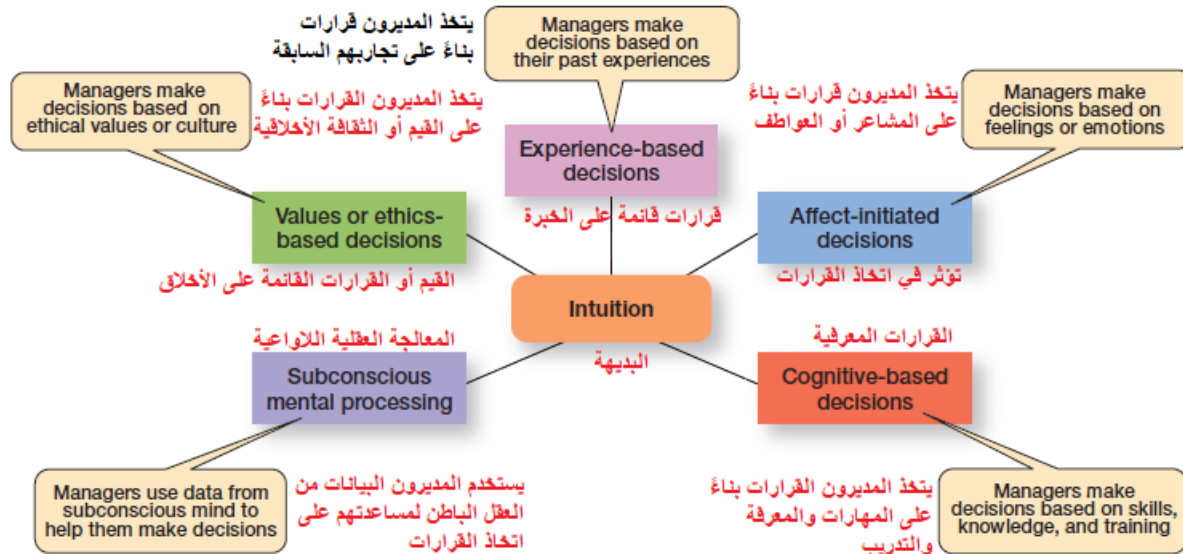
يتخذ المديرون قرارات بناءً على تجاربهم السابقة

Managers make decisions based on their past experiences

Managers make decisions based on ethical values or culture

يتخذ المديرون القرارات بناءً على القيم أو الثقافة الأخلاقية

Experience-based decisions

يتخذ المديرون قرارات بناءً على المشاعر أو العواطف

Managers make decisions based on feelings or emotions

Values or ethics-based decisions

قرارات قائمة على الخبرة

Affect-initiated decisions

القيم أو القرارات القائمة على الأخلاق

تؤثر في اتخاذ القرارات

Intuition

المعالجة العقلية اللاواعية

القرارات المعرفية

البديهة

Subconscious mental processing

Cognitive-based decisions

Managers use data from subconscious mind to help them make decisions

يستخدم المديرون البيانات من العقل الباطن لمساعدتهم على اتخاذ القرارات

يتخذ المديرون القرارات بناءً على المهارات والمعرفة والتدريب

Managers make decisions based on skills, knowledge, and training